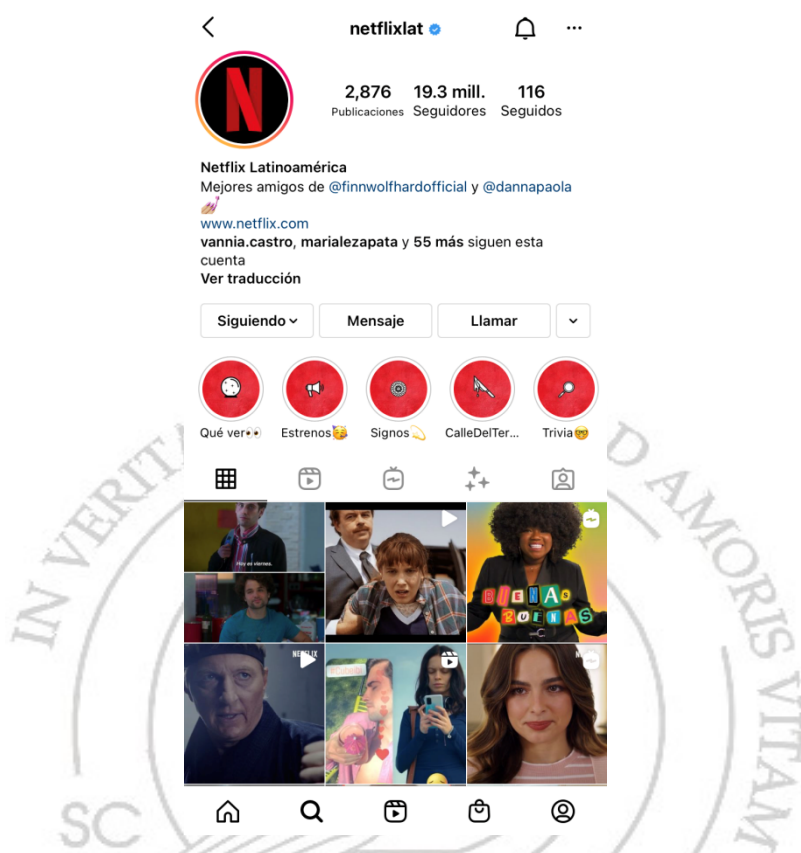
netflixlat

2,876 Publicaciones
19.3 mill. Seguidores
116 Seguidos

Netflix Latinoamérica
Mejores amigos de @finnwolfhardofficial y @dannapaola 💅
www.netflix.com
vannia.castro, marialezapata y 55 más siguen esta cuenta
Ver traducción

Siguiendo
Mensaje
Llamar

Qué ver👀
Estrenos🥳
Signos💫
CalleDelTer...
Trivia🤓

Hoy es viernes.

BUENAS BUENAS

NETFLIX

IN VERITATE
AMORIS VITAM
SC